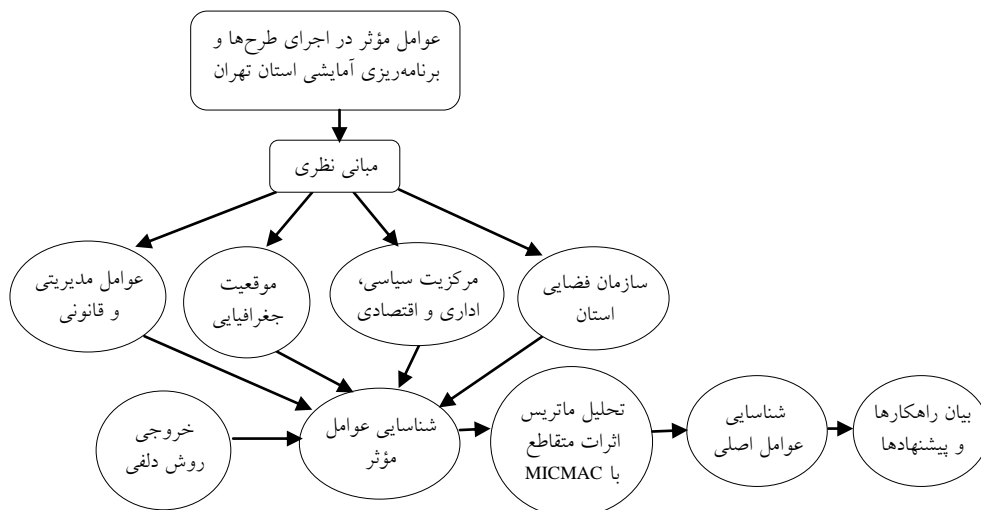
عوامل مؤثر در اجرای طرح‌ها و برنامه‌ریزی آمایشی استان تهران

مبانی نظری

سازمان فضایی استان

مرکزیت سیاسی، اداری و اقتصادی

موقعیت جغرافیایی

عوامل مدیریتی و قانونی

خروجی روش دلفی

شناسایی عوامل مؤثر

تحلیل ماتریس اثرات متقاطع با MICMAC

شناسایی عوامل اصلی

بیان راهکارها و پیشنهادها